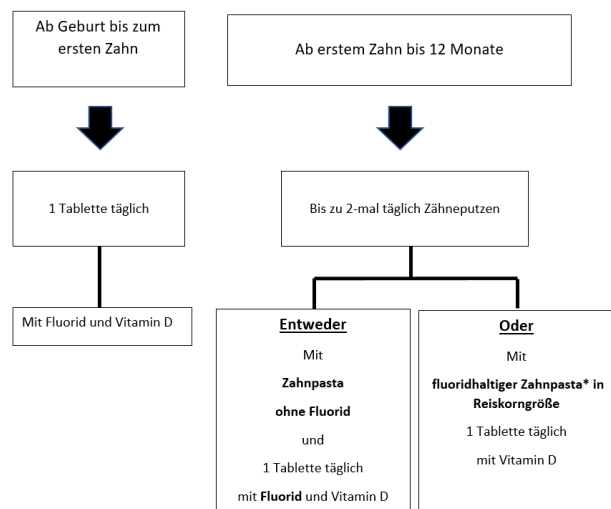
Ab Geburt bis zum ersten Zahn

Ab erstem Zahn bis 12 Monate

1 Tablette täglich

Bis zu 2-mal täglich Zähneputzen

Mit Fluorid und Vitamin D

Entweder

Mit

Zahnpasta

ohne Fluorid

und

1 Tablette täglich

mit Fluorid und Vitamin D

Oder

Mit

fluoridhaltiger Zahnpasta* in Reiskorngröße

1 Tablette täglich

mit Vitamin D